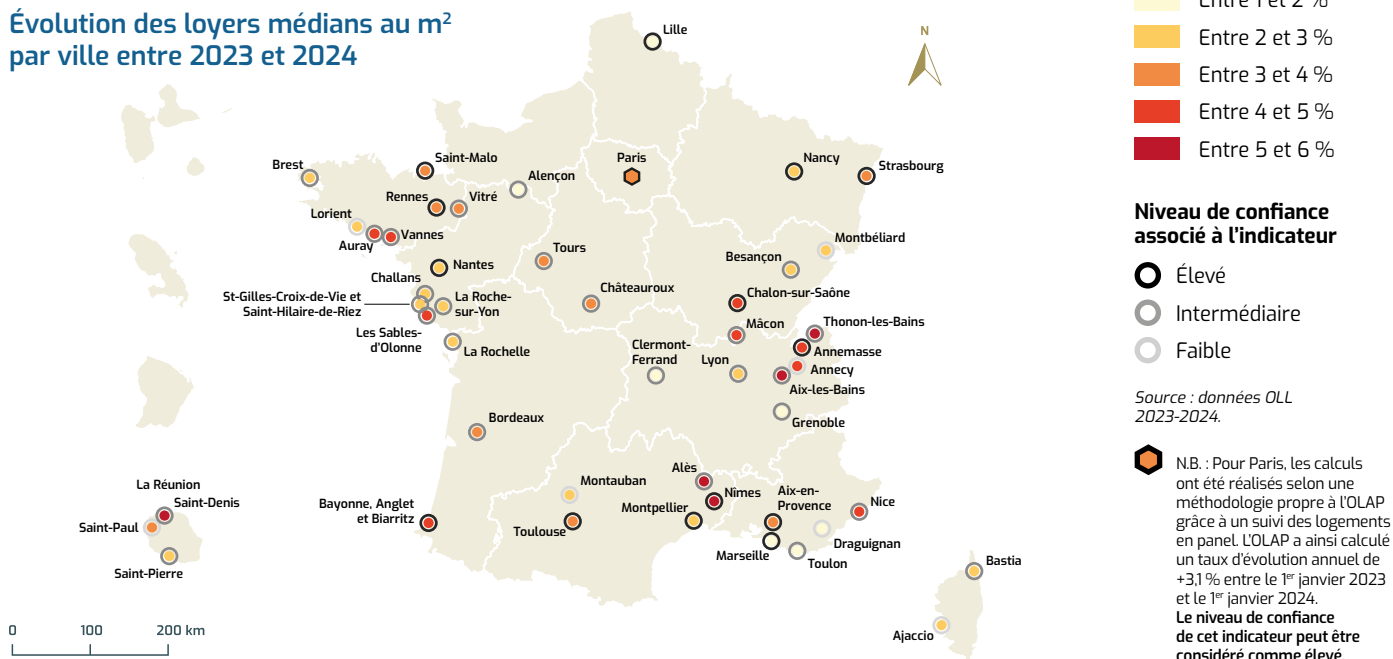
Évolution des loyers médians au m²
par ville entre 2023 et 2024

Entre 1 et 2 %
Entre 2 et 3 %
Entre 3 et 4 %
Entre 4 et 5 %
Entre 5 et 6 %

Niveau de confiance associé à l'indicateur
Élevé
Intermédiaire
Faible

Source : données OLL 2023-2024.

N.B. : Pour Paris, les calculs ont été réalisés selon une méthodologie propre à l'OLAP grâce à un suivi des logements en panel. L'OLAP a ainsi calculé un taux d'évolution annuel de +3,1 % entre le 1er janvier 2023 et le 1er janvier 2024.
Le niveau de confiance de cet indicateur peut être considéré comme élevé.

N

Lille
Paris
Nancy
Strasbourg
Brest
Saint-Malo
Alençon
Rennes
Vitré
Lorient
Auray
Vannes
Nantes
Tours
Montbéliard
Besançon
Challans
St-Gilles-Croix-de-Vie et Saint-Hilaire-de-Riez
La Roche-sur-Yon
Châteauroux
Chalon-sur-Saône
Les Sables-d'Olonne
La Rochelle
Mâcon
Thonon-les-Bains
Clermont-Ferrand
Lyon
Annemasse
Annecy
Aix-les-Bains
Grenoble
Bordeaux
La Réunion
Saint-Denis
Saint-Paul
Saint-Pierre
Bayonne, Anglet et Biarritz
Montauban
Alès
Nîmes
Aix-en-Provence
Nice
Toulouse
Montpellier
Marseille
Draguignan
Toulon
Bastia
Ajaccio

0
100
200 km